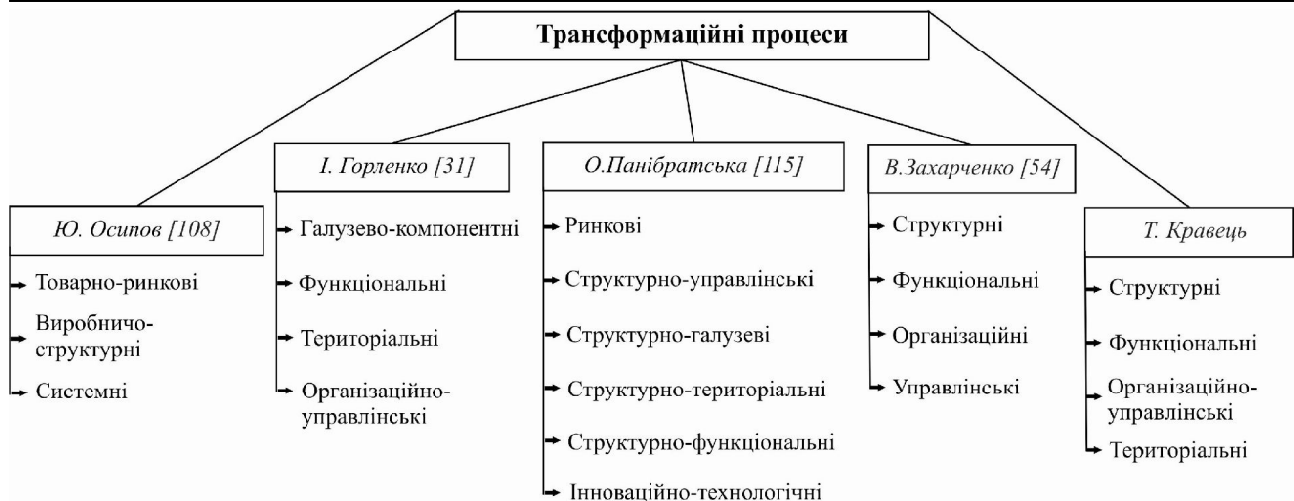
Трансформаційні процеси

Ю. Осипов [108]

Товарно-ринкові

Виробничо-структурні

Системні

І. Горленко [31]

Галузево-компонентні

Функціональні

Територіальні

Організаційно-управлінські

О.Панібратська [115]

Ринкові

Структурно-управлінські

Структурно-галузеві

Структурно-територіальні

Структурно-функціональні

Інноваційно-технологічні

В.Захарченко [54]

Структурні

Функціональні

Організаційні

Управлінські

Т. Кравець

Структурні

Функціональні

Організаційно-управлінські

Територіальні